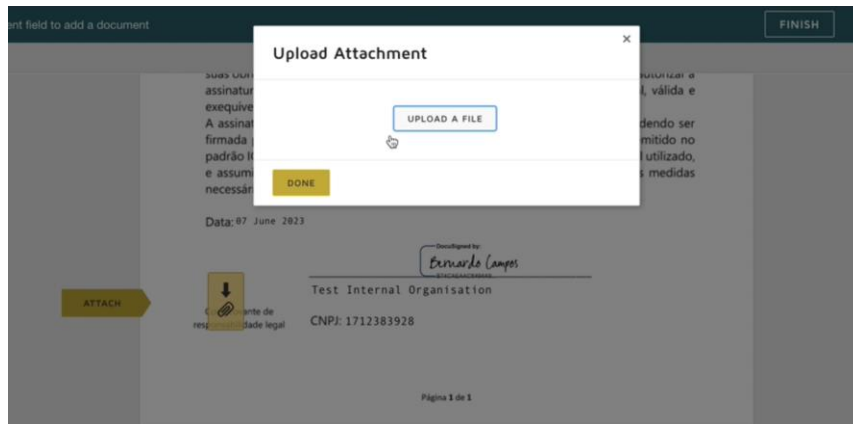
ent field to add a document

FINISH

Upload Attachment

×

UPLOAD A FILE

DONE

suas con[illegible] autorizar a assinatur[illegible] l, válida e exequíve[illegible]
A assinat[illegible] dendo ser firmada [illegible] mitido no padrão I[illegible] l utilizado, e assumi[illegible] s medidas necessár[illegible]

Data: 07 June 2023

DocuSigned by:
Bernardo Campos

Test Internal Organisation

ATTACH

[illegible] ante de res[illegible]dade legal

CNPJ: 1712383928

Página 1 de 1